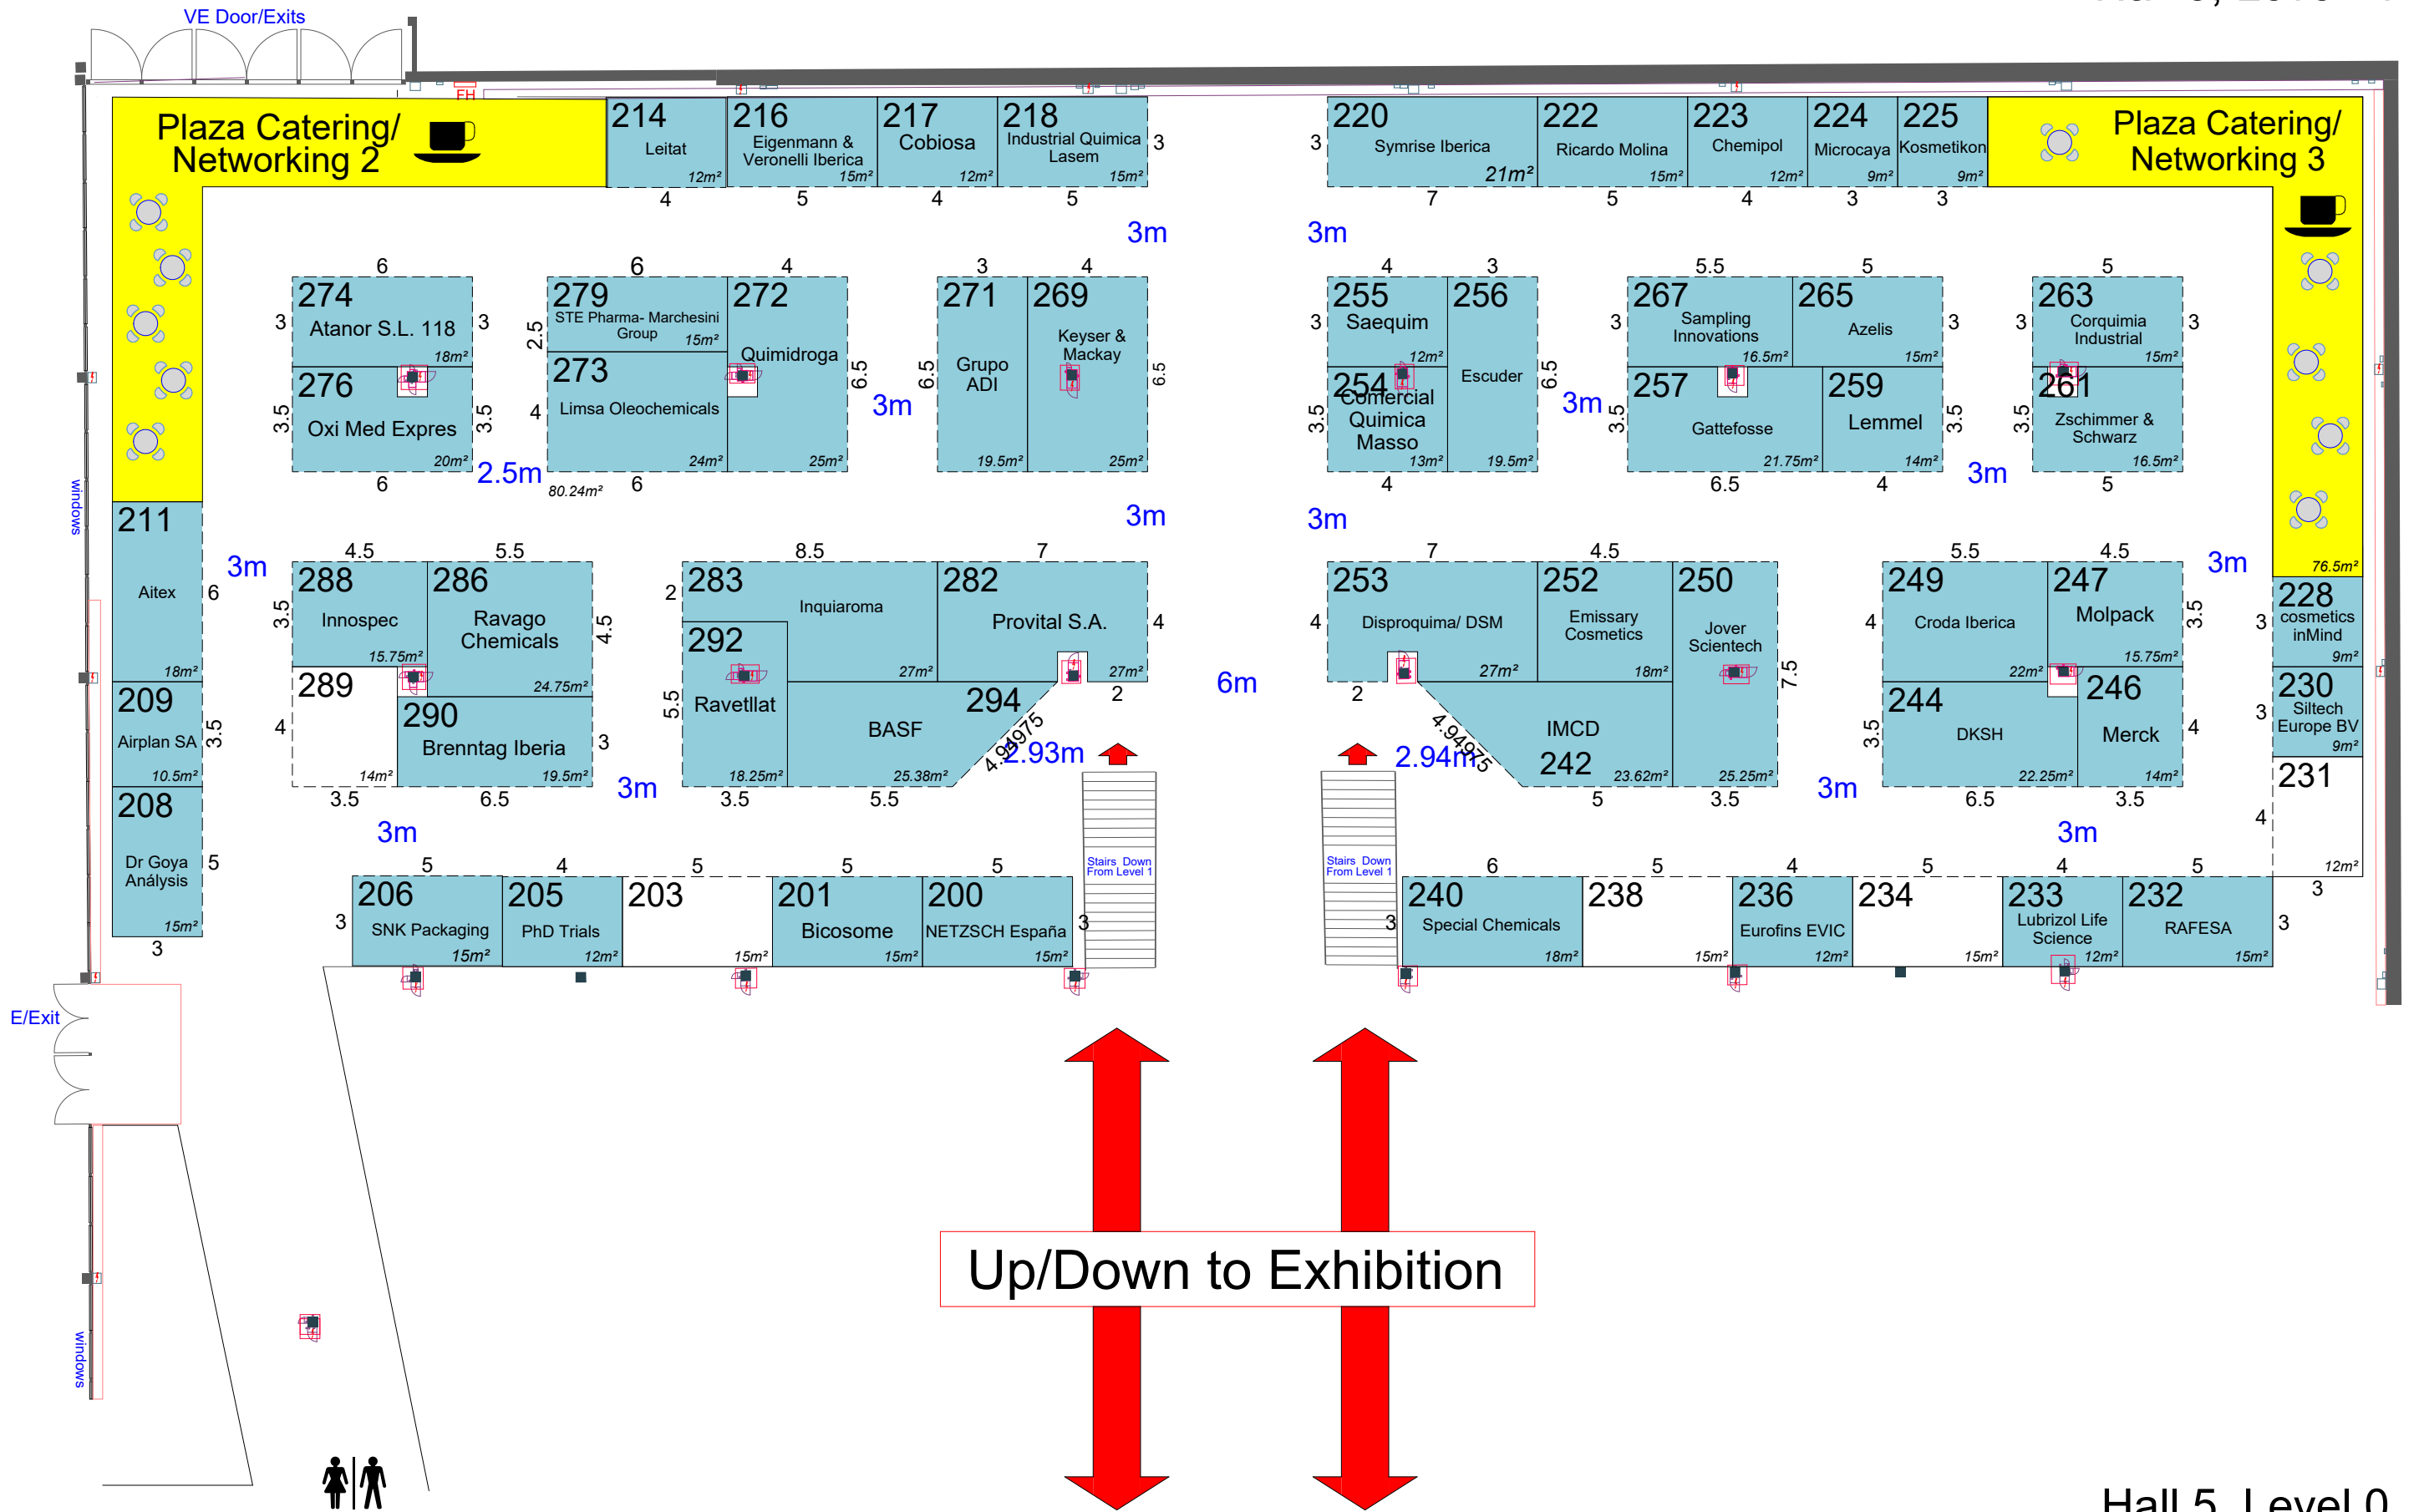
VE Door/Exits

FH

Plaza Catering/ Networking 2

214 Leitat 12m²
216 Eigenmann & Veronelli Iberica 15m²
217 Cobiosa 12m²
218 Industrial Quimica Lasem 15m²
220 Symrise Iberica 21m²
222 Ricardo Molina 15m²
223 Chemipol 12m²
224 Microcaya 9m²
225 Kosmetikon 9m²

Plaza Catering/ Networking 3

3m
3m

274 Atanor S.L. 118 18m²
276 Oxi Med Expres 20m²
279 STE Pharma- Marchesini Group 15m²
273 Limsa Oleochemicals 24m²
272 Quimidroga 25m²
80.24m²
271 Grupo ADI 19.5m²
269 Keyser & Mackay 25m²
3m
2.5m
255 Saequim 12m²
254 Comercial Quimica Masso 13m²
256 Escuder 19.5m²
3m
267 Sampling Innovations 16.5m²
265 Azelis 15m²
257 Gattefosse 21.75m²
259 Lemmel 14m²
263 Corquimia Industrial 15m²
261 Zschimmer & Schwarz 16.5m²
3m

3m
3m

211 Aitex 18m²
209 Airplan SA 10.5m²
208 Dr Goya Análysis 15m²
3m
288 Innospec 15.75m²
286 Ravago Chemicals 24.75m²
289 14m²
290 Brenntag Iberia 19.5m²
283 Inquiaroma 27m²
282 Provital S.A. 27m²
292 Ravetllat 18.25m²
294 BASF 25.38m²
4.94975
2.93m
6m
253 Disproquima/ DSM 27m²
252 Emissary Cosmetics 18m²
250 Jover Scientech 25.25m²
242 IMCD 23.62m²
4.94975
2.94m
249 Croda Iberica 22m²
247 Molpack 15.75m²
244 DKSH 22.25m²
246 Merck 14m²
3m
76.5m²
228 cosmetics inMind 9m²
230 Siltech Europe BV 9m²
231 12m²
3m
3m
3m
3m

206 SNK Packaging 15m²
205 PhD Trials 12m²
203 15m²
201 Bicosome 15m²
200 NETZSCH España 15m²
Stairs Down From Level 1
Stairs Down From Level 1
240 Special Chemicals 18m²
238 15m²
236 Eurofins EVIC 12m²
234 15m²
233 Lubrizol Life Science 12m²
232 RAFESA 15m²

windows
E/Exit
windows

Up/Down to Exhibition

Hall 5, Level 0